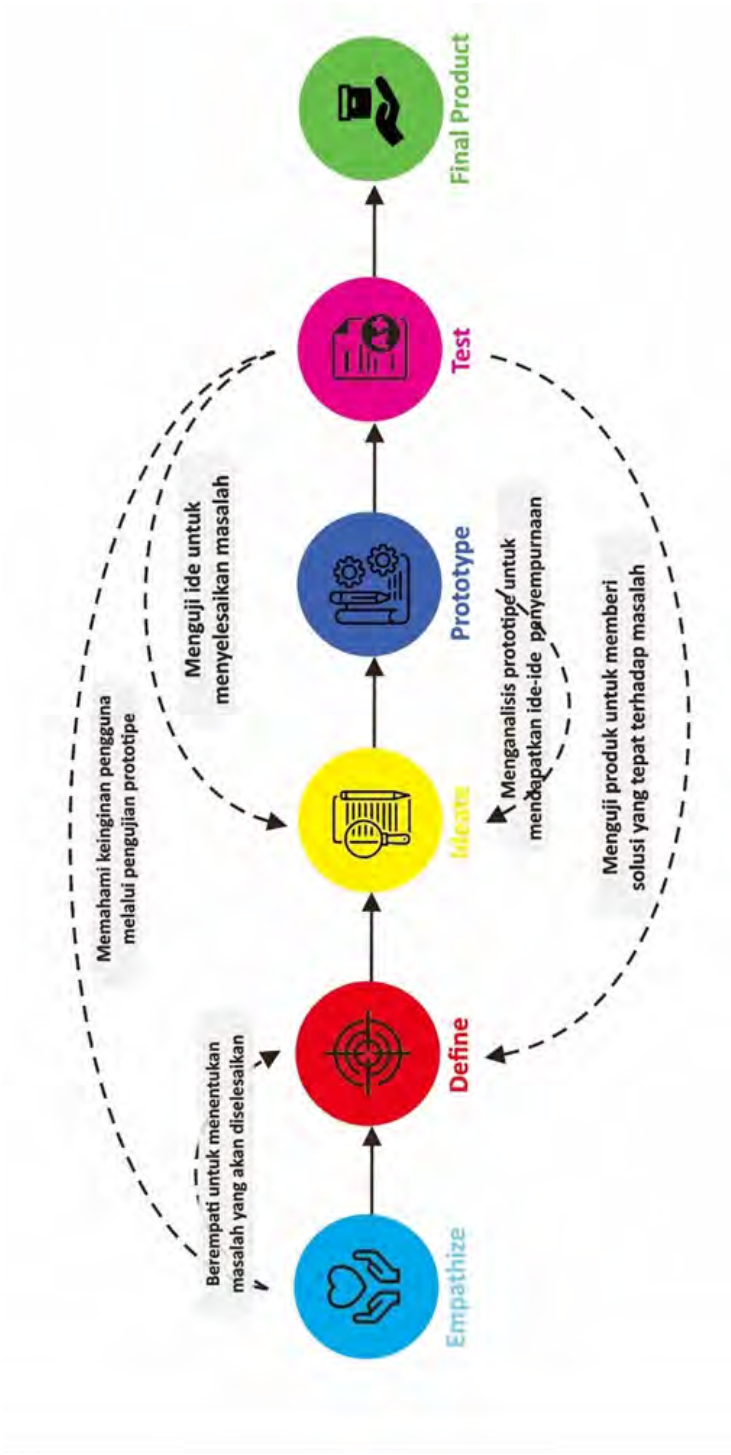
Empathize

Define

Ideate

Prototype

Test

Final Product

Berempati untuk menentukan masalah yang akan diselesaikan

Memahami keinginan pengguna melalui pengujian prototipe

Menguji ide untuk menyelesaikan masalah

Menganalisis prototipe untuk mendapatkan ide-ide penyempurnaan

Menguji produk untuk memberi solusi yang tepat terhadap masalah